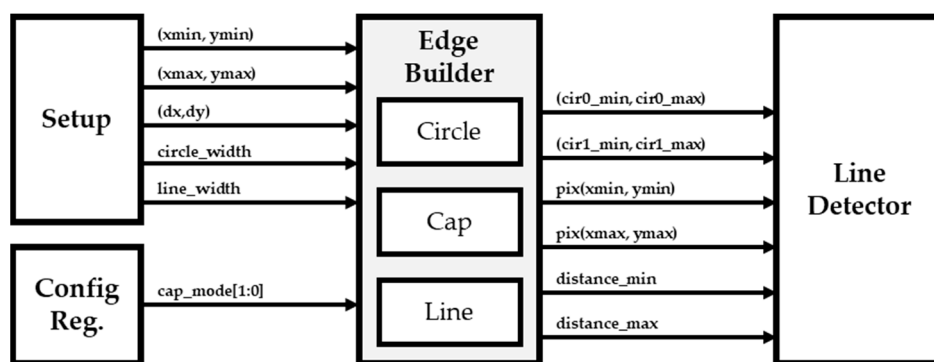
Setup

Config Reg.

(xmin, ymin)

(xmax, ymax)

(dx,dy)

circle_width

line_width

cap_mode[1:0]

Edge Builder

Circle

Cap

Line

(cir0_min, cir0_max)

(cir1_min, cir1_max)

pix(xmin, ymin)

pix(xmax, ymax)

distance_min

distance_max

Line Detector